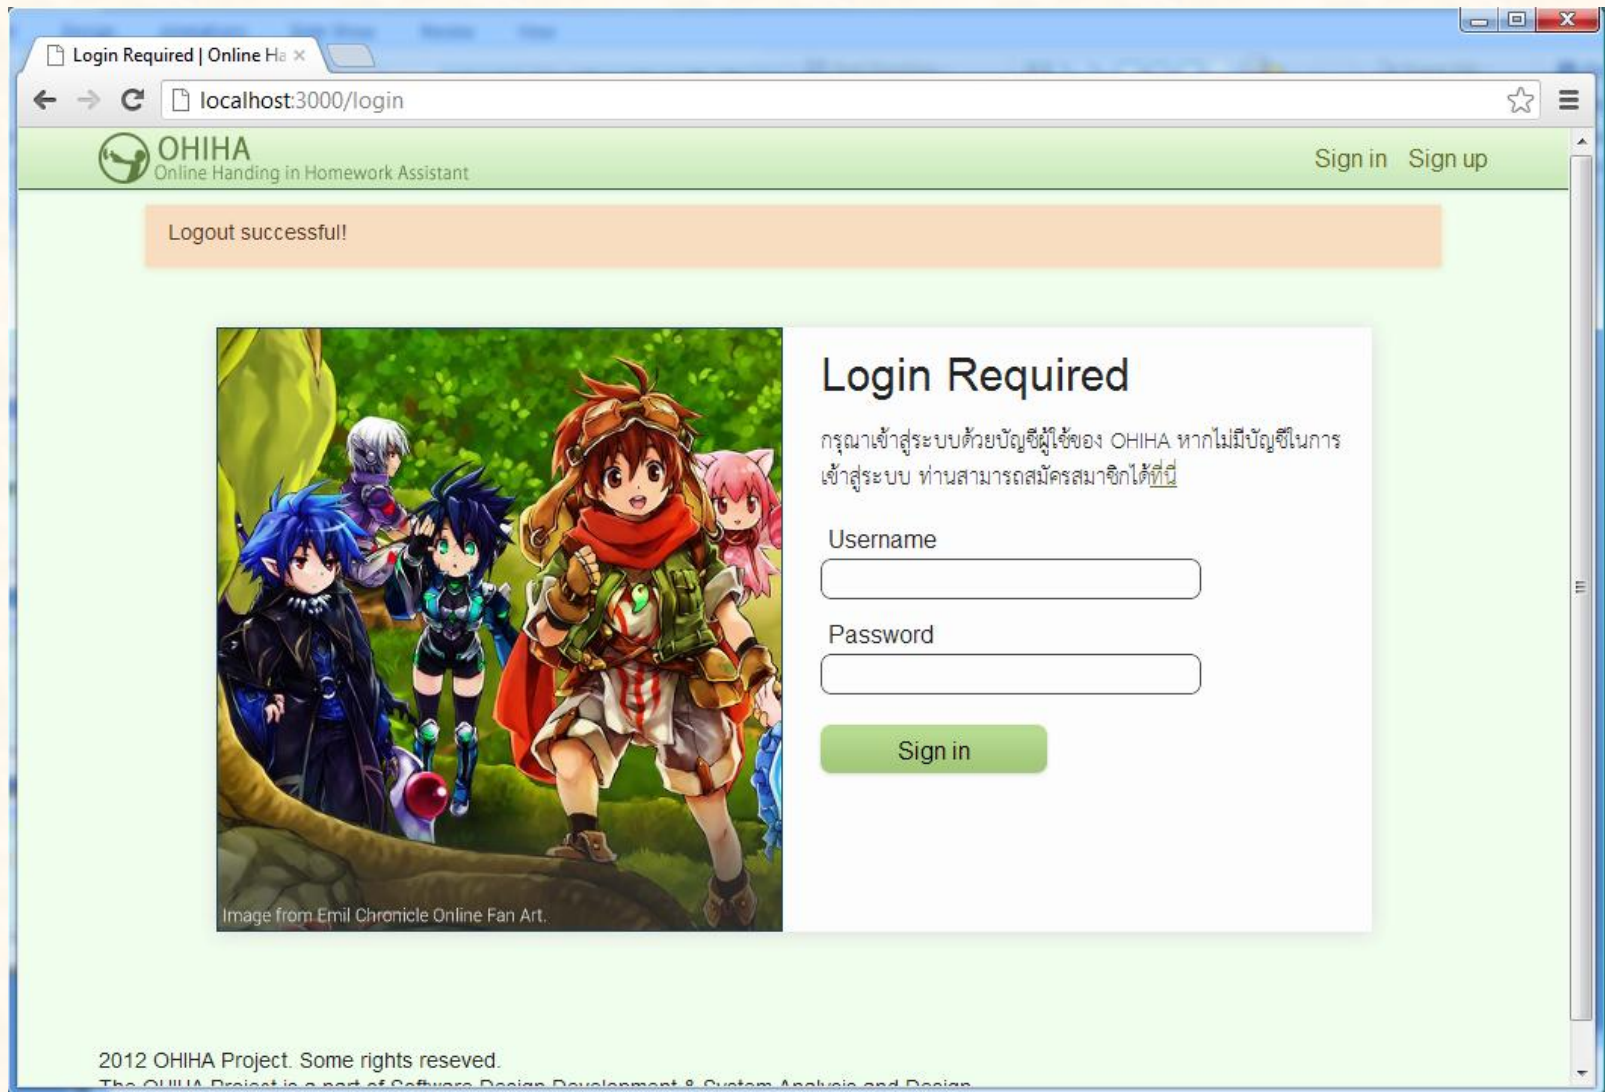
Login Required | Online Ha ×

localhost:3000/login

OHIHA
Online Handing in Homework Assistant

Sign in Sign up

Logout successful!

Image from Emil Chronicle Online Fan Art.

Login Required

กรุณาเข้าสู่ระบบด้วยบัญชีผู้ใช้ของ OHIHA หากไม่มีบัญชีในการเข้าสู่ระบบ ท่านสามารถสมัครสมาชิกได้ที่นี่

Username

Password

Sign in

2012 OHIHA Project. Some rights reseved.
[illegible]